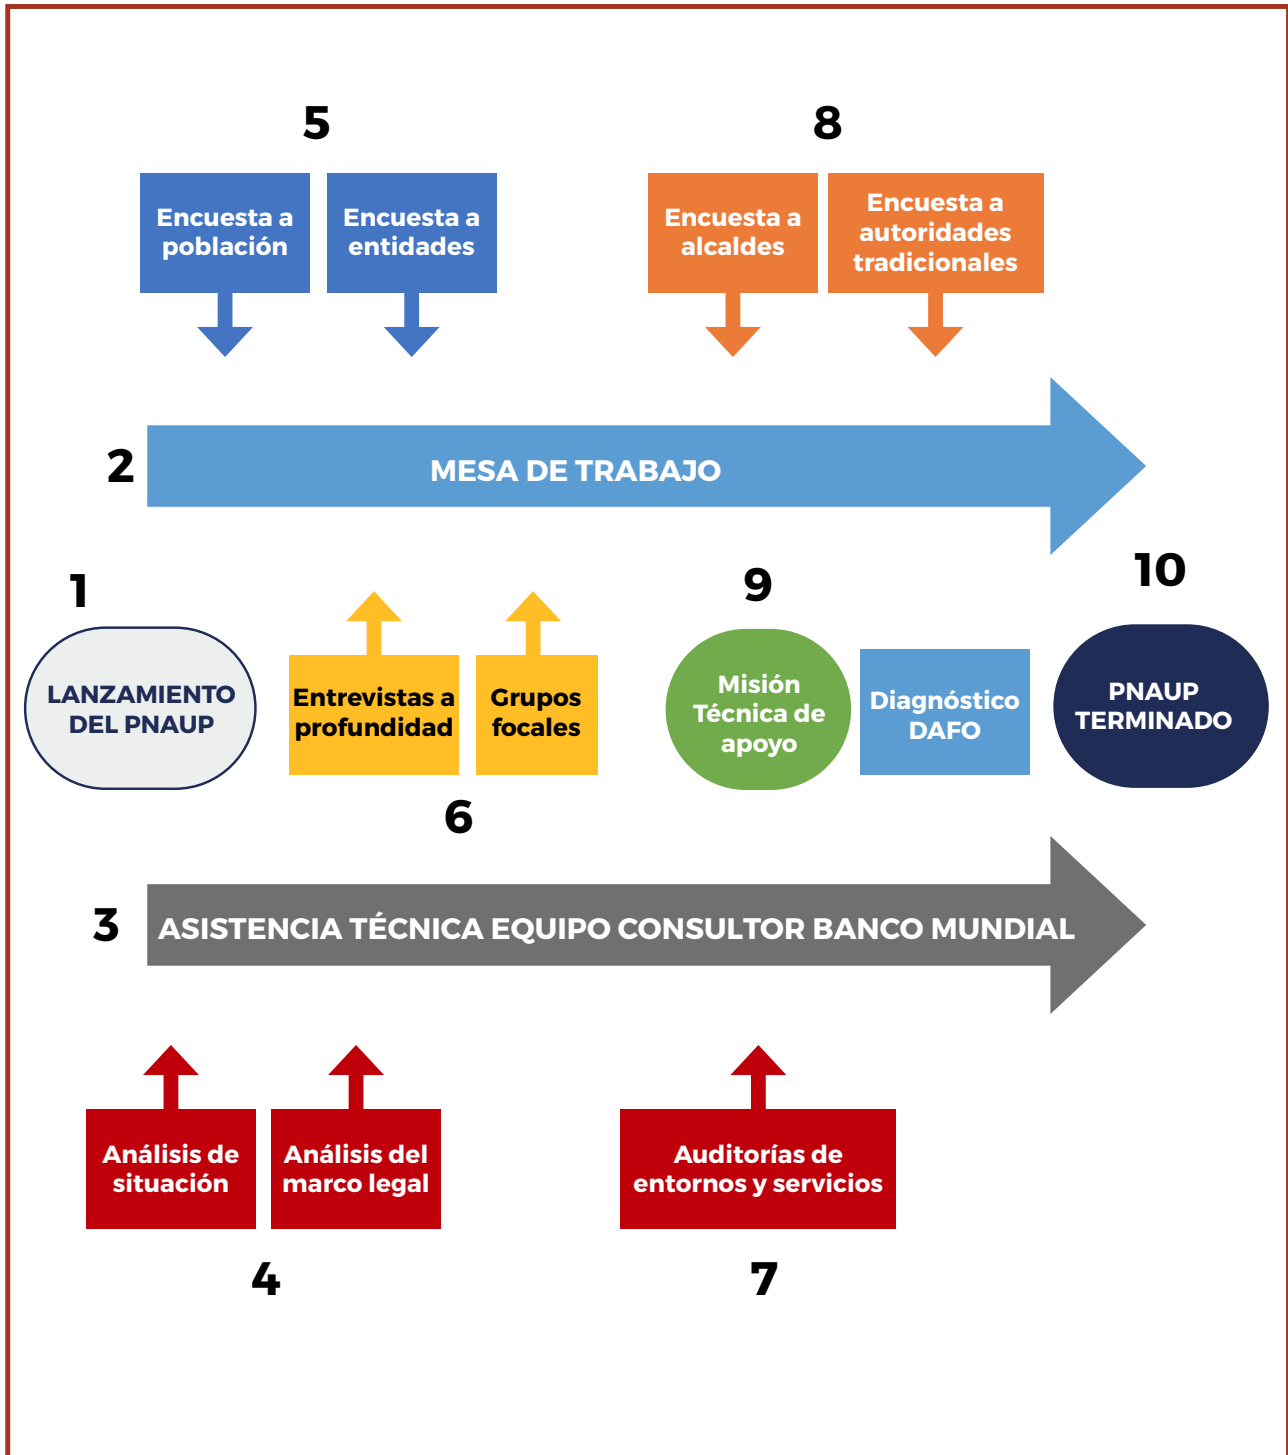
5

Encuesta a población

Encuesta a entidades

8

Encuesta a alcaldes

Encuesta a autoridades tradicionales

2

MESA DE TRABAJO

1

LANZAMIENTO DEL PNAUP

Entrevistas a profundidad

Grupos focales

6

9

Misión Técnica de apoyo

Diagnóstico DAFO

10

PNAUP TERMINADO

3

ASISTENCIA TÉCNICA EQUIPO CONSULTOR BANCO MUNDIAL

Análisis de situación

Análisis del marco legal

4

Auditorías de entornos y servicios

7